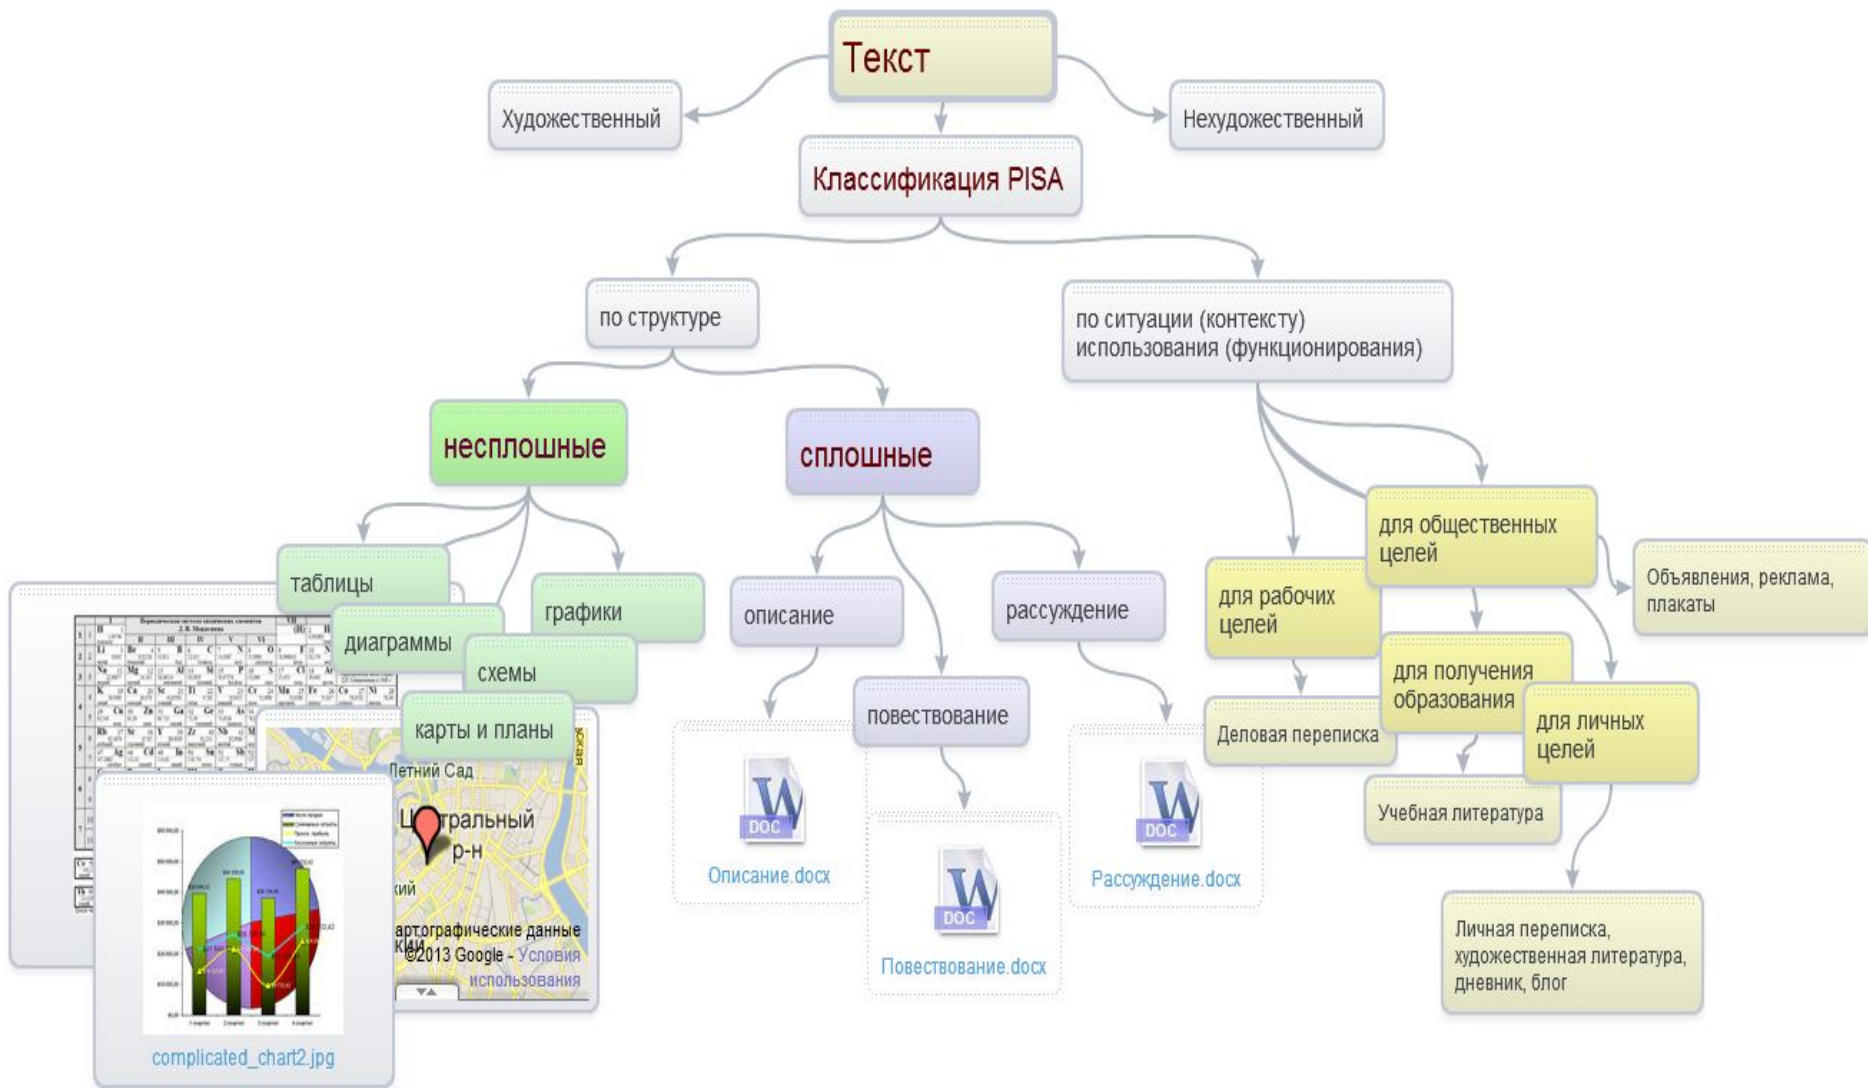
Текст

Художественный

Нехудожественный

Классификация PISA

по структуре

по ситуации (контексту) использования (функционирования)

несплошные

сплошные

таблицы

диаграммы

графики

схемы

карты и планы

описание

повествование

рассуждение

Описание.docx

Повествование.docx

Рассуждение.docx

для общественных целей

Объявления, реклама, плакаты

для рабочих целей

Деловая переписка

для получения образования

Учебная литература

для личных целей

Личная переписка, художественная литература, дневник, блог

Летний Сад

Ц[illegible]тральный р-н

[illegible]кий

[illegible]артографические данные ©2013 Google - Условия использования

DOC

DOC

DOC

complicated_chart2.jpg